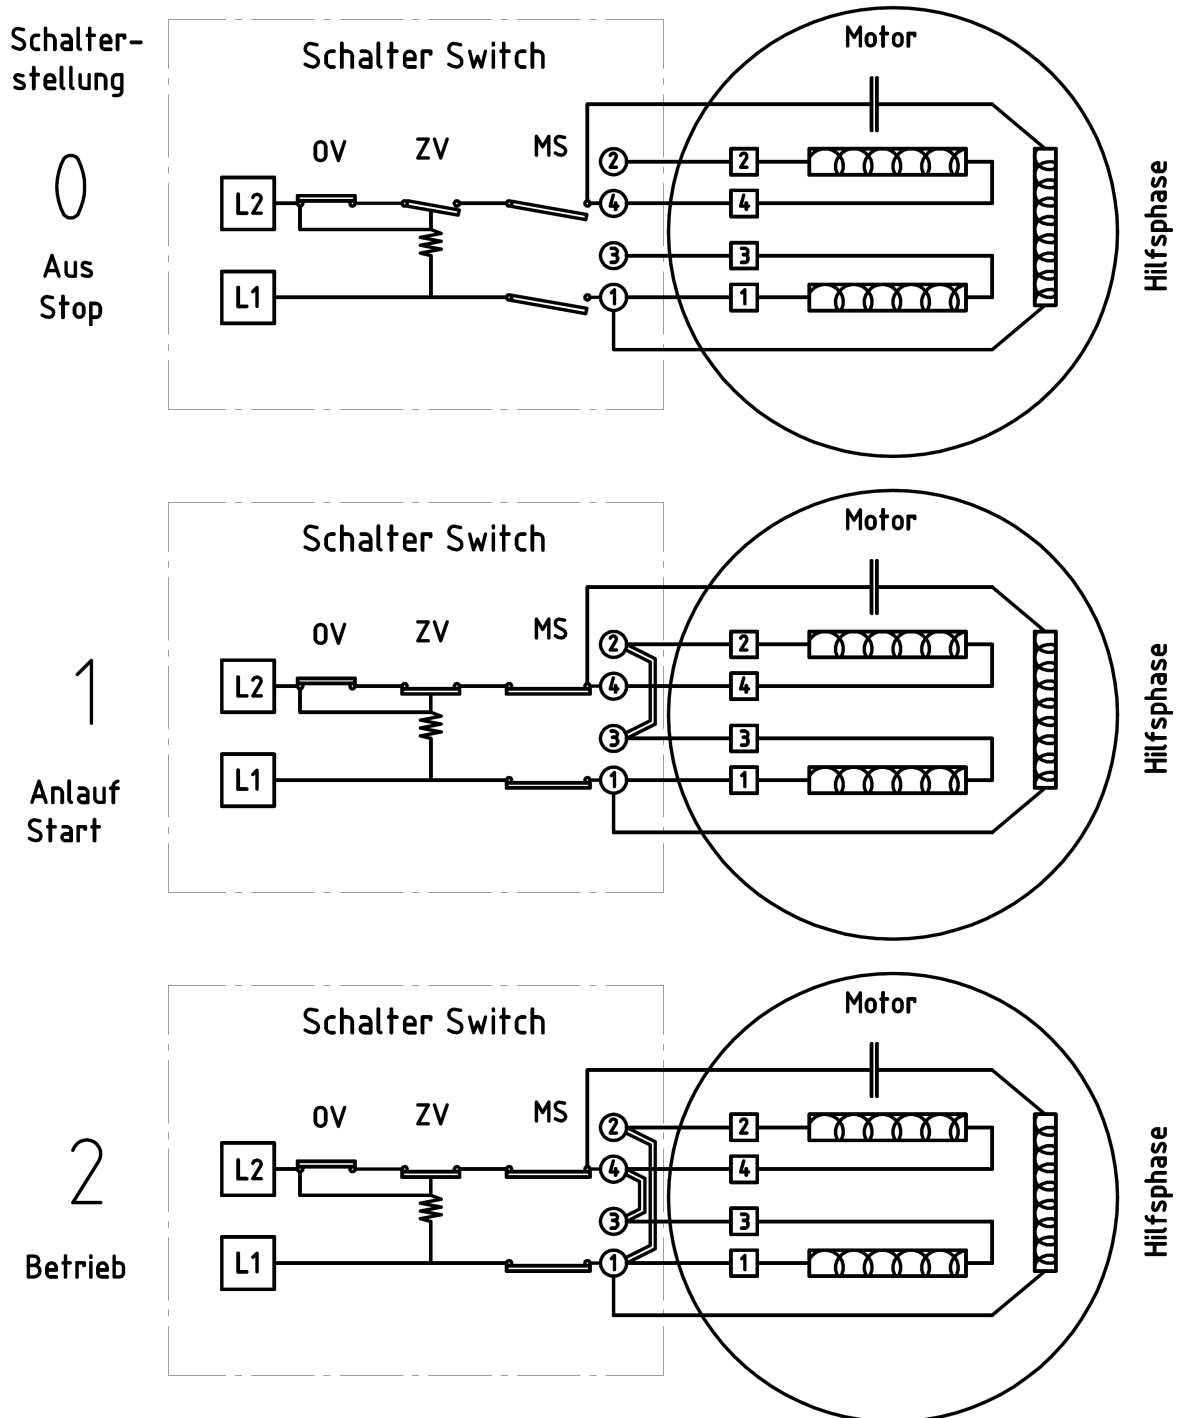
Schalterstellung

0

Aus
Stop

Schalter Switch

0V ZV MS

L2
L1

2
4
3
1

2
4
3
1

Motor

Hilfsphase

1

Anlauf
Start

Schalter Switch

0V ZV MS

L2
L1

2
4
3
1

2
4
3
1

Motor

Hilfsphase

2

Betrieb

Schalter Switch

0V ZV MS

L2
L1

2
4
3
1

2
4
3
1

Motor

Hilfsphase